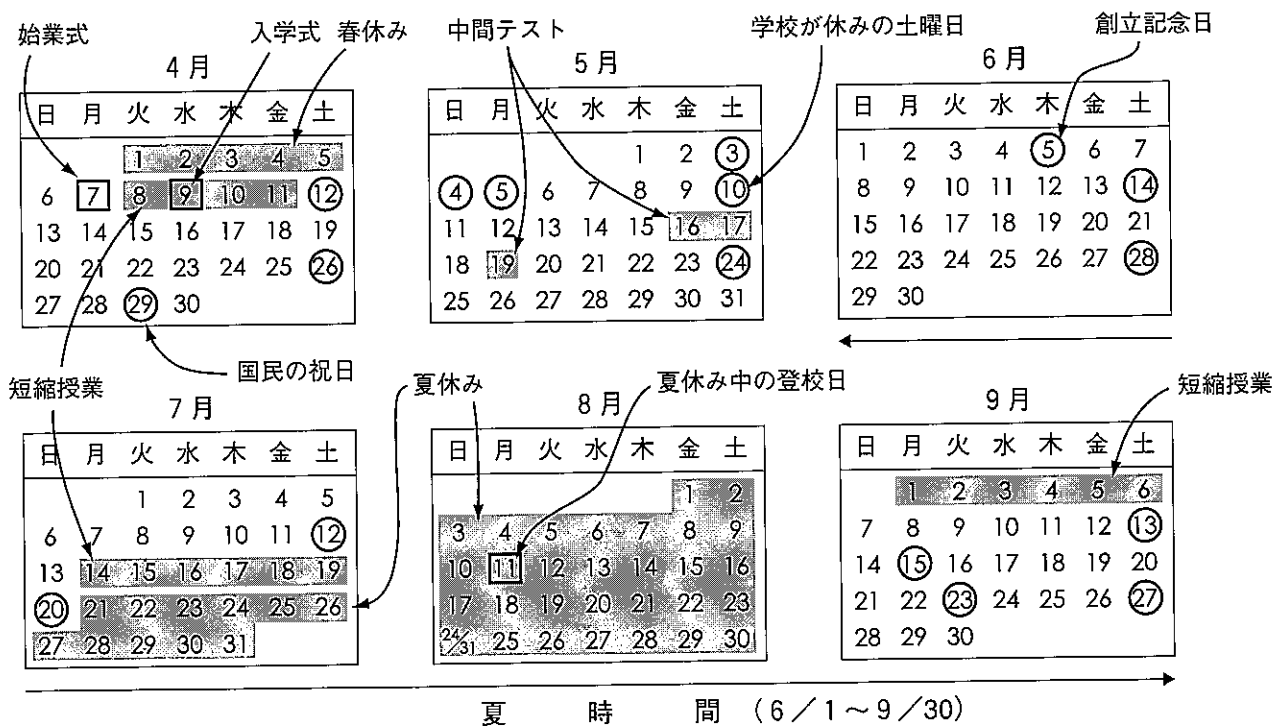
始業式　入学式　春休み　中間テスト　学校が休みの土曜日　創立記念日

4月

| 日 | 月 | 火 | 水 | 木 | 金 | 土 |
|---|---|---|---|---|---|---|
| | | 1 | 2 | 3 | 4 | 5 |
| 6 | 7 | 8 | 9 | 10 | 11 | 12 |
| 13 | 14 | 15 | 16 | 17 | 18 | 19 |
| 20 | 21 | 22 | 23 | 24 | 25 | 26 |
| 27 | 28 | 29 | 30 | | | |

5月

| 日 | 月 | 火 | 水 | 木 | 金 | 土 |
|---|---|---|---|---|---|---|
| | | | | 1 | 2 | 3 |
| 4 | 5 | 6 | 7 | 8 | 9 | 10 |
| 11 | 12 | 13 | 14 | 15 | 16 | 17 |
| 18 | 19 | 20 | 21 | 22 | 23 | 24 |
| 25 | 26 | 27 | 28 | 29 | 30 | 31 |

6月

| 日 | 月 | 火 | 水 | 木 | 金 | 土 |
|---|---|---|---|---|---|---|
| 1 | 2 | 3 | 4 | 5 | 6 | 7 |
| 8 | 9 | 10 | 11 | 12 | 13 | 14 |
| 15 | 16 | 17 | 18 | 19 | 20 | 21 |
| 22 | 23 | 24 | 25 | 26 | 27 | 28 |
| 29 | 30 | | | | | |

国民の祝日

短縮授業　夏休み　夏休み中の登校日　短縮授業

7月

| 日 | 月 | 火 | 水 | 木 | 金 | 土 |
|---|---|---|---|---|---|---|
| | | 1 | 2 | 3 | 4 | 5 |
| 6 | 7 | 8 | 9 | 10 | 11 | 12 |
| 13 | 14 | 15 | 16 | 17 | 18 | 19 |
| 20 | 21 | 22 | 23 | 24 | 25 | 26 |
| 27 | 28 | 29 | 30 | 31 | | |

8月

| 日 | 月 | 火 | 水 | 木 | 金 | 土 |
|---|---|---|---|---|---|---|
| | | | | | 1 | 2 |
| 3 | 4 | 5 | 6 | 7 | 8 | 9 |
| 10 | 11 | 12 | 13 | 14 | 15 | 16 |
| 17 | 18 | 19 | 20 | 21 | 22 | 23 |
| 24/31 | 25 | 26 | 27 | 28 | 29 | 30 |

9月

| 日 | 月 | 火 | 水 | 木 | 金 | 土 |
|---|---|---|---|---|---|---|
| | 1 | 2 | 3 | 4 | 5 | 6 |
| 7 | 8 | 9 | 10 | 11 | 12 | 13 |
| 14 | 15 | 16 | 17 | 18 | 19 | 20 |
| 21 | 22 | 23 | 24 | 25 | 26 | 27 |
| 28 | 29 | 30 | | | | |

夏　時　間　(6／1～9／30)